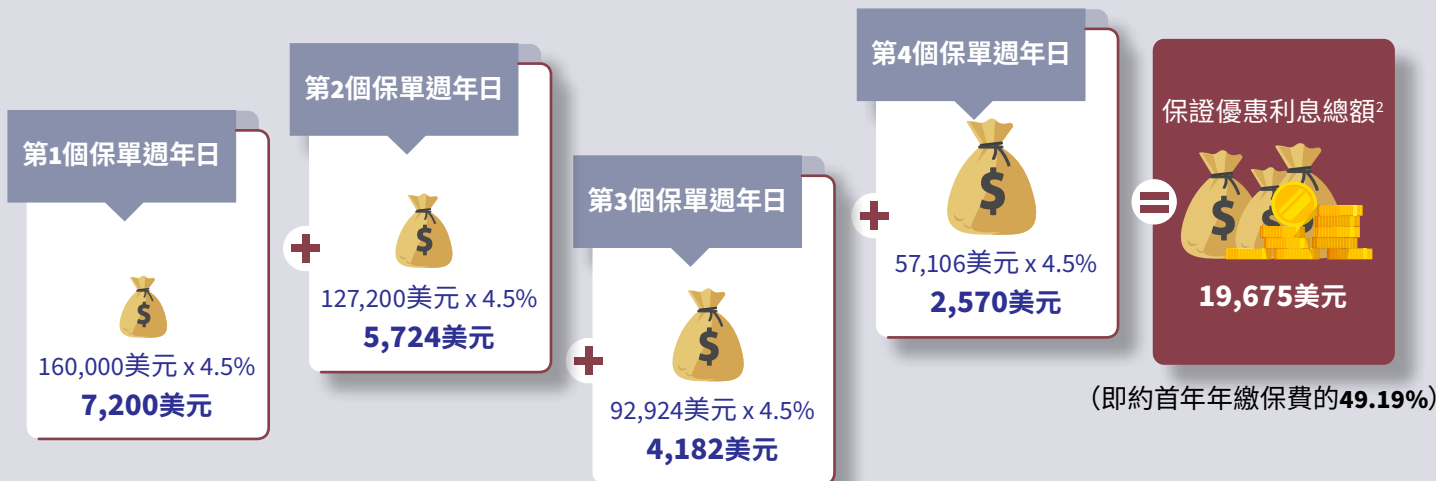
第1個保單週年日

160,000美元 x 4.5%
7,200美元

第2個保單週年日

127,200美元 x 4.5%
5,724美元

第3個保單週年日

92,924美元 x 4.5%
4,182美元

第4個保單週年日

57,106美元 x 4.5%
2,570美元

保證優惠利息總額$^2$

19,675美元

（即約首年年繳保費的49.19%）